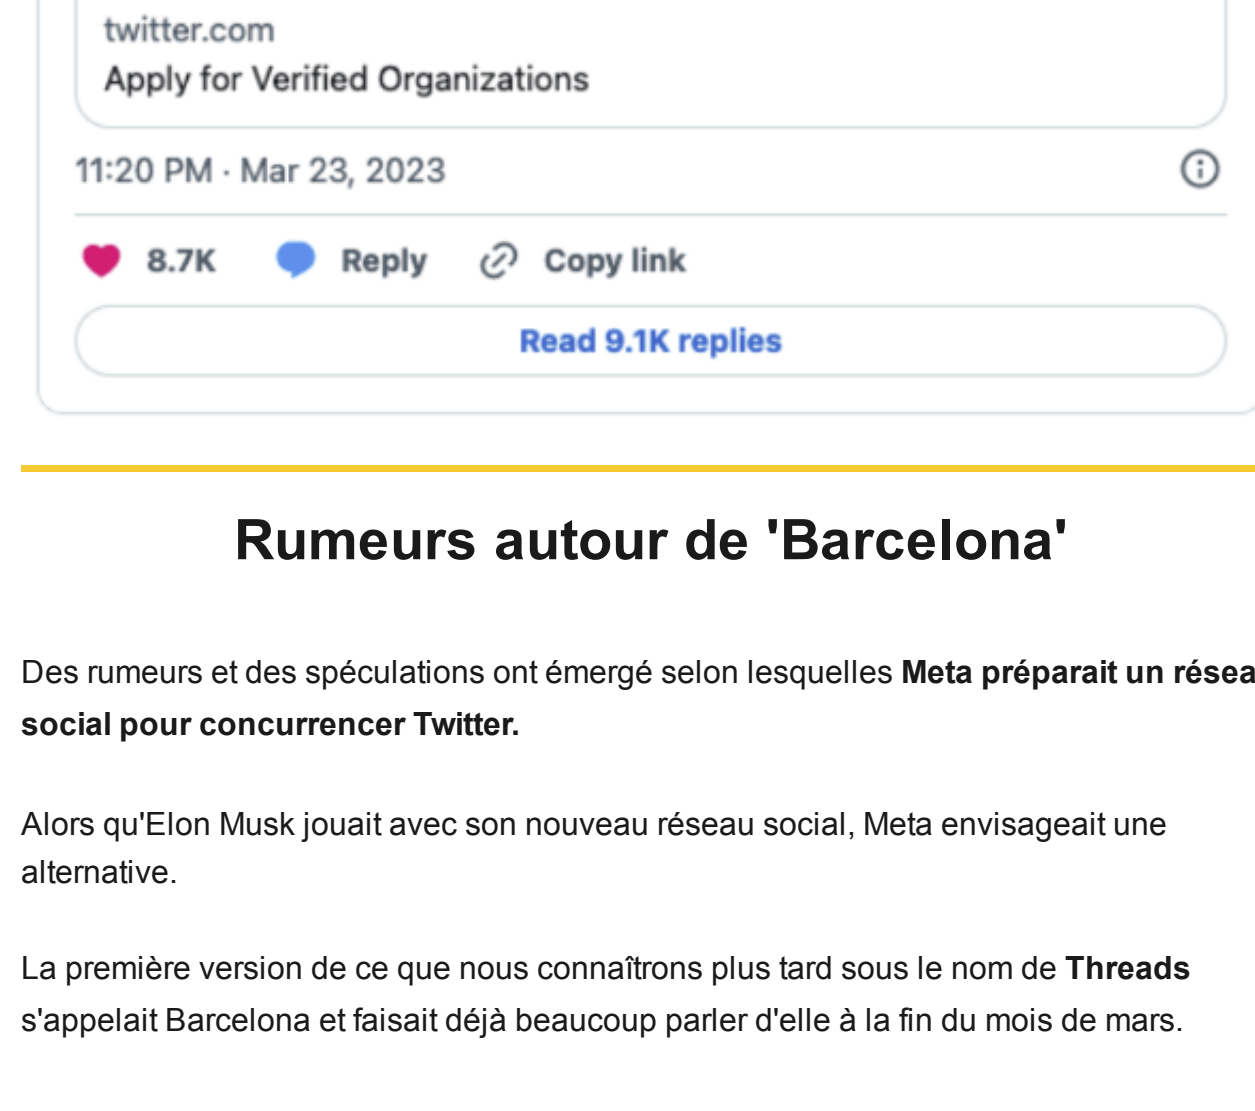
twitter.com
Apply for Verified Organizations

11:20 PM · Mar 23, 2023

8.7K Reply Copy link

Read 9.1K replies

Rumeurs autour de 'Barcelona'

Des rumeurs et des spéculations ont émergé selon lesquelles **Meta préparait un résea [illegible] social pour concurrencer Twitter.**

Alors qu'Elon Musk jouait avec son nouveau réseau social, Meta envisageait une alternative.

La première version de ce que nous connaîtrons plus tard sous le nom de **Threads** s'appelait Barcelona et faisait déjà beaucoup parler d'elle à la fin du mois de mars.